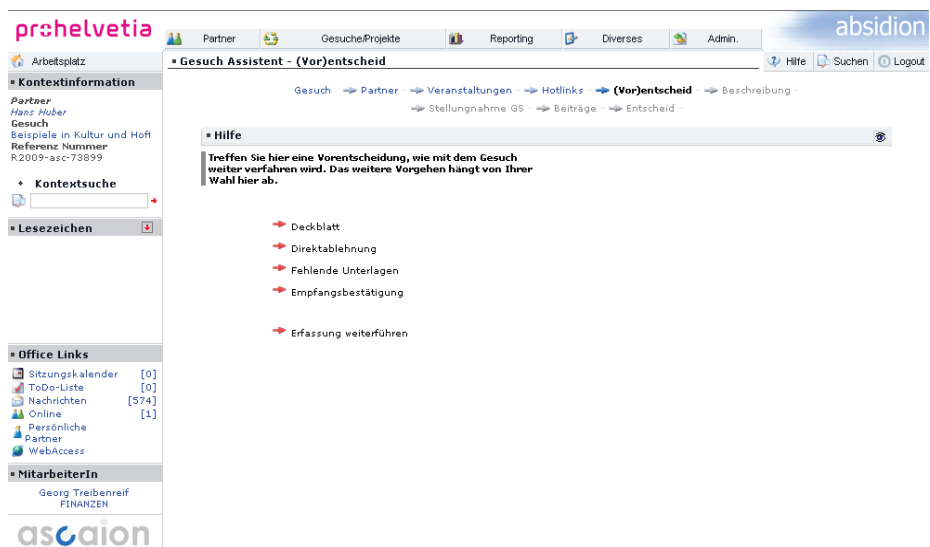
prohelvetia

Partner | Gesuche/Projekte | Reporting | Diverses | Admin.

absidion

Arbeitsplatz

▪ Gesuch Assistent - (Vor)entscheid

Hilfe | Suchen | Logout

▪ Kontextinformation

Partner
Hans Huber
Gesuch
Beispiele in Kultur und Hofl
Referenz Nummer
R2009-asc-73899

Kontextsuche

▪ Lesezeichen

▪ Office Links

Sitzungskalender [0]
ToDo-Liste [0]
Nachrichten [574]
Online [1]
Persönliche Partner
WebAccess

▪ MitarbeiterIn

Georg Treibenreif
FINANZEN

ascaion

Gesuch → Partner → Veranstaltungen → Hotlinks → (Vor)entscheid → Beschreibung → Stellungnahme GS → Beiträge → Entscheid

▪ Hilfe

Treffen Sie hier eine Vorentscheidung, wie mit dem Gesuch weiter verfahren wird. Das weitere Vorgehen hängt von Ihrer Wahl hier ab.

Deckblatt

Direktablehnung

Fehlende Unterlagen

Empfangsbestätigung

Erfassung weiterführen